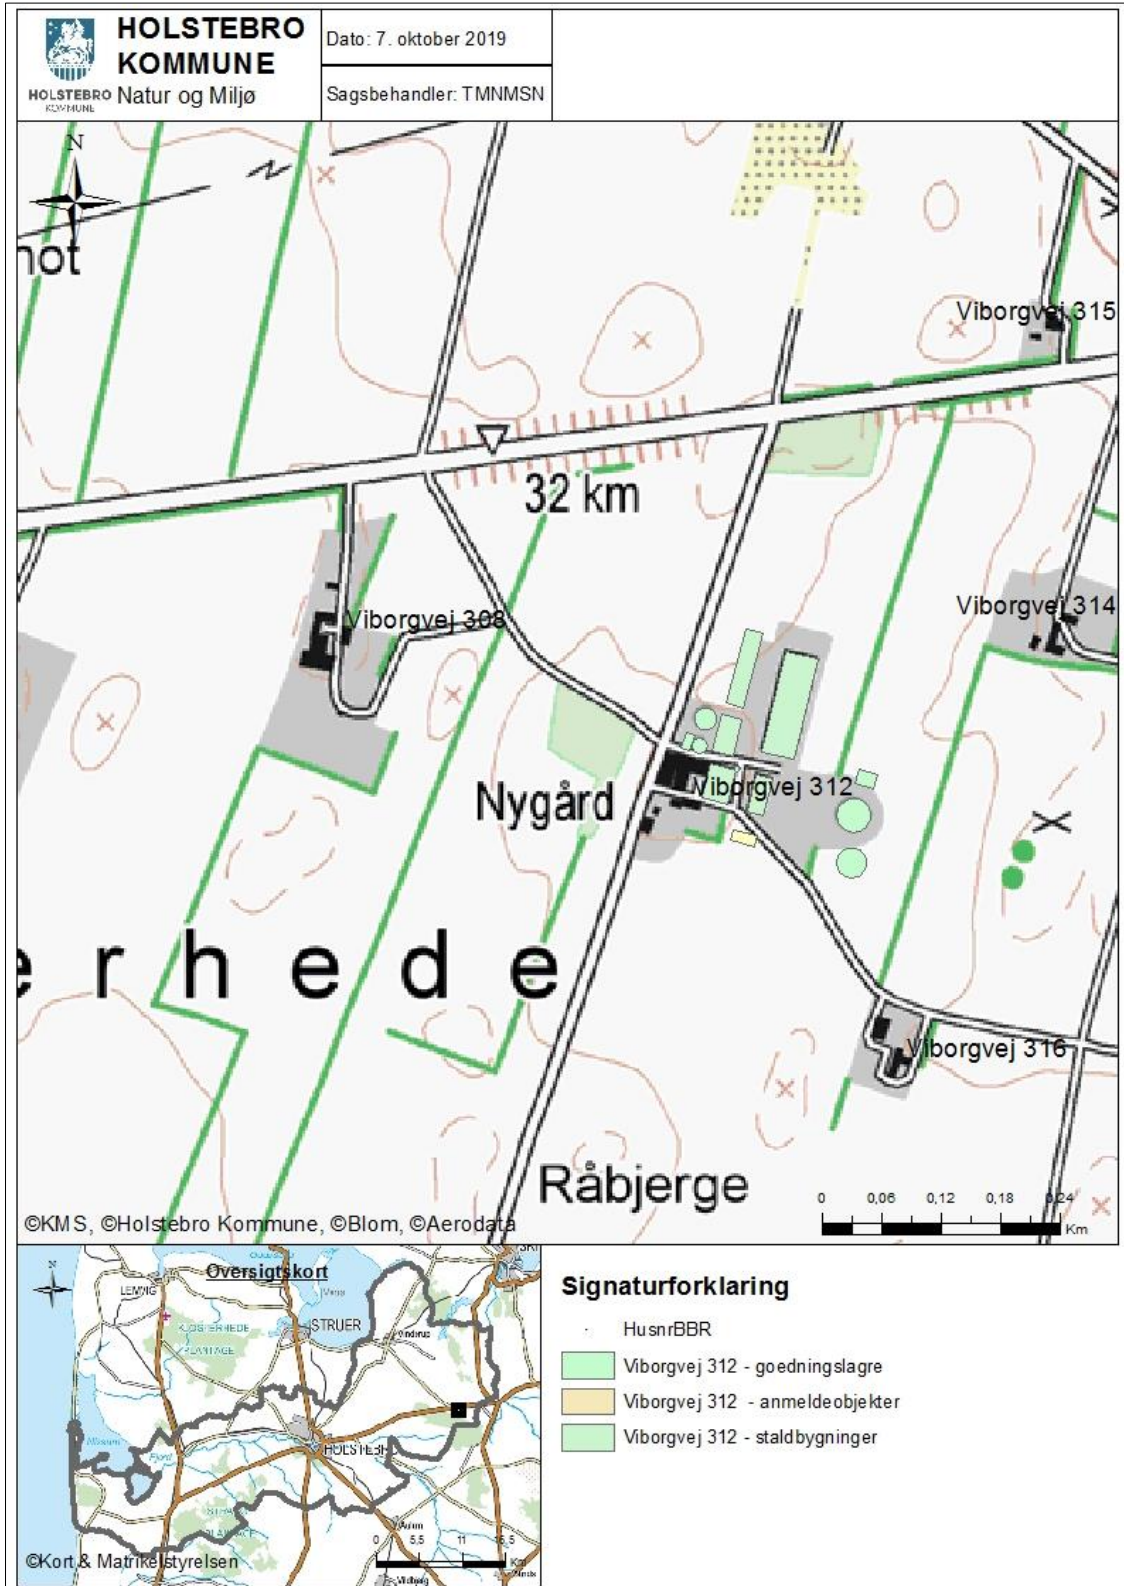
HOLSTEBRO KOMMUNE
HOLSTEBRO KOMMUNE Natur og Miljø

Dato: 7. oktober 2019

Sagsbehandler: TMNMSN

N

hot

Viborgvej 315

32 km

Viborgvej 308

Viborgvej 314

Nygård

Viborgvej 312

e r h e d e

Viborgvej 316

Råbjerge

0 0,06 0,12 0,18 0,24 Km

©KMS, ©Holstebro Kommune, ©Blom, ©Aerodata

Oversigtskort

LEMVIG

STRUER

HOLSTEBRO

0 5,5 11 16,5 Km

©Kort & Matrikelstyrelsen

Signaturforklaring

HusnrBBR

Viborgvej 312 - goedningslagre

Viborgvej 312 - anmeldeobjekter

Viborgvej 312 - staldbygninger